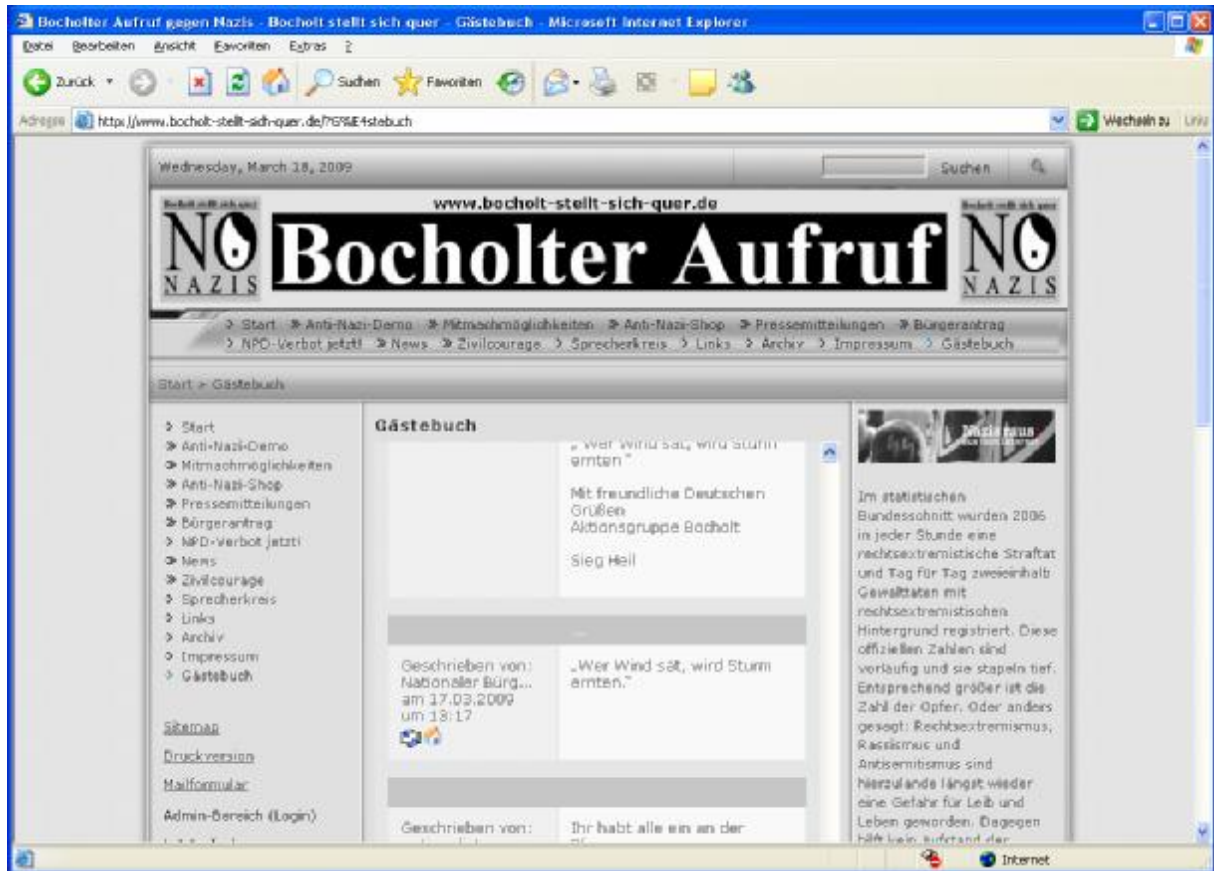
Bocholter Aufruf gegen Nazis - Bocholt stellt sich quer - Gästebuch - Microsoft Internet Explorer

Datei Bearbeiten Ansicht Favoriten Extras ?

Zurück Suchen Favoriten

Adresse http://www.bocholt-stellt-sich-quer.de/?G%E4stebuch

Wechseln zu Links

Wednesday, March 18, 2009

Suchen

Bocholt stellt sich quer

NO NAZIS

www.bocholt-stellt-sich-quer.de

Bocholter Aufruf

Bocholt stellt sich quer

NO NAZIS

Start Anti-Nazi-Demo Mitmachmöglichkeiten Anti-Nazi-Shop Pressemitteilungen Bürgerantrag NPD-Verbot jetzt! News Zivilcourage Sprecherkreis Links Archiv Impressum Gästebuch

Start > Gästebuch

Start
Anti-Nazi-Demo
Mitmachmöglichkeiten
Anti-Nazi-Shop
Pressemitteilungen
Bürgerantrag
NPD-Verbot jetzt!
News
Zivilcourage
Sprecherkreis
Links
Archiv
Impressum
Gästebuch

Sitemap
Druckversion
Mailformular
Admin-Bereich (Login)

Gästebuch

„Wer Wind sät, wird Sturm ernten"

Mit freundliche Deutschen Grüßen
Aktionsgruppe Bocholt

Sieg Heil

...

Geschrieben von: Nationaler Bürg... am 17.03.2009 um 18:17

„Wer Wind sät, wird Sturm ernten."

Geschrieben von:

Ihr habt alle ein an der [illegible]

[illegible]

Im statistischen Bundesschnitt wurden 2006 in jeder Stunde eine rechtsextremistische Straftat und Tag für Tag zweieinhalb Gewalttaten mit rechtsextremistischen Hintergrund registriert. Diese offiziellen Zahlen sind vorläufig und sie stapeln tief. Entsprechend größer ist die Zahl der Opfer. Oder anders gesagt: Rechtsextremismus, Rassismus und Antisemitismus sind hierzulande längst wieder eine Gefahr für Leib und Leben geworden. Dagegen hilft kein Aufstand der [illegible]

Internet